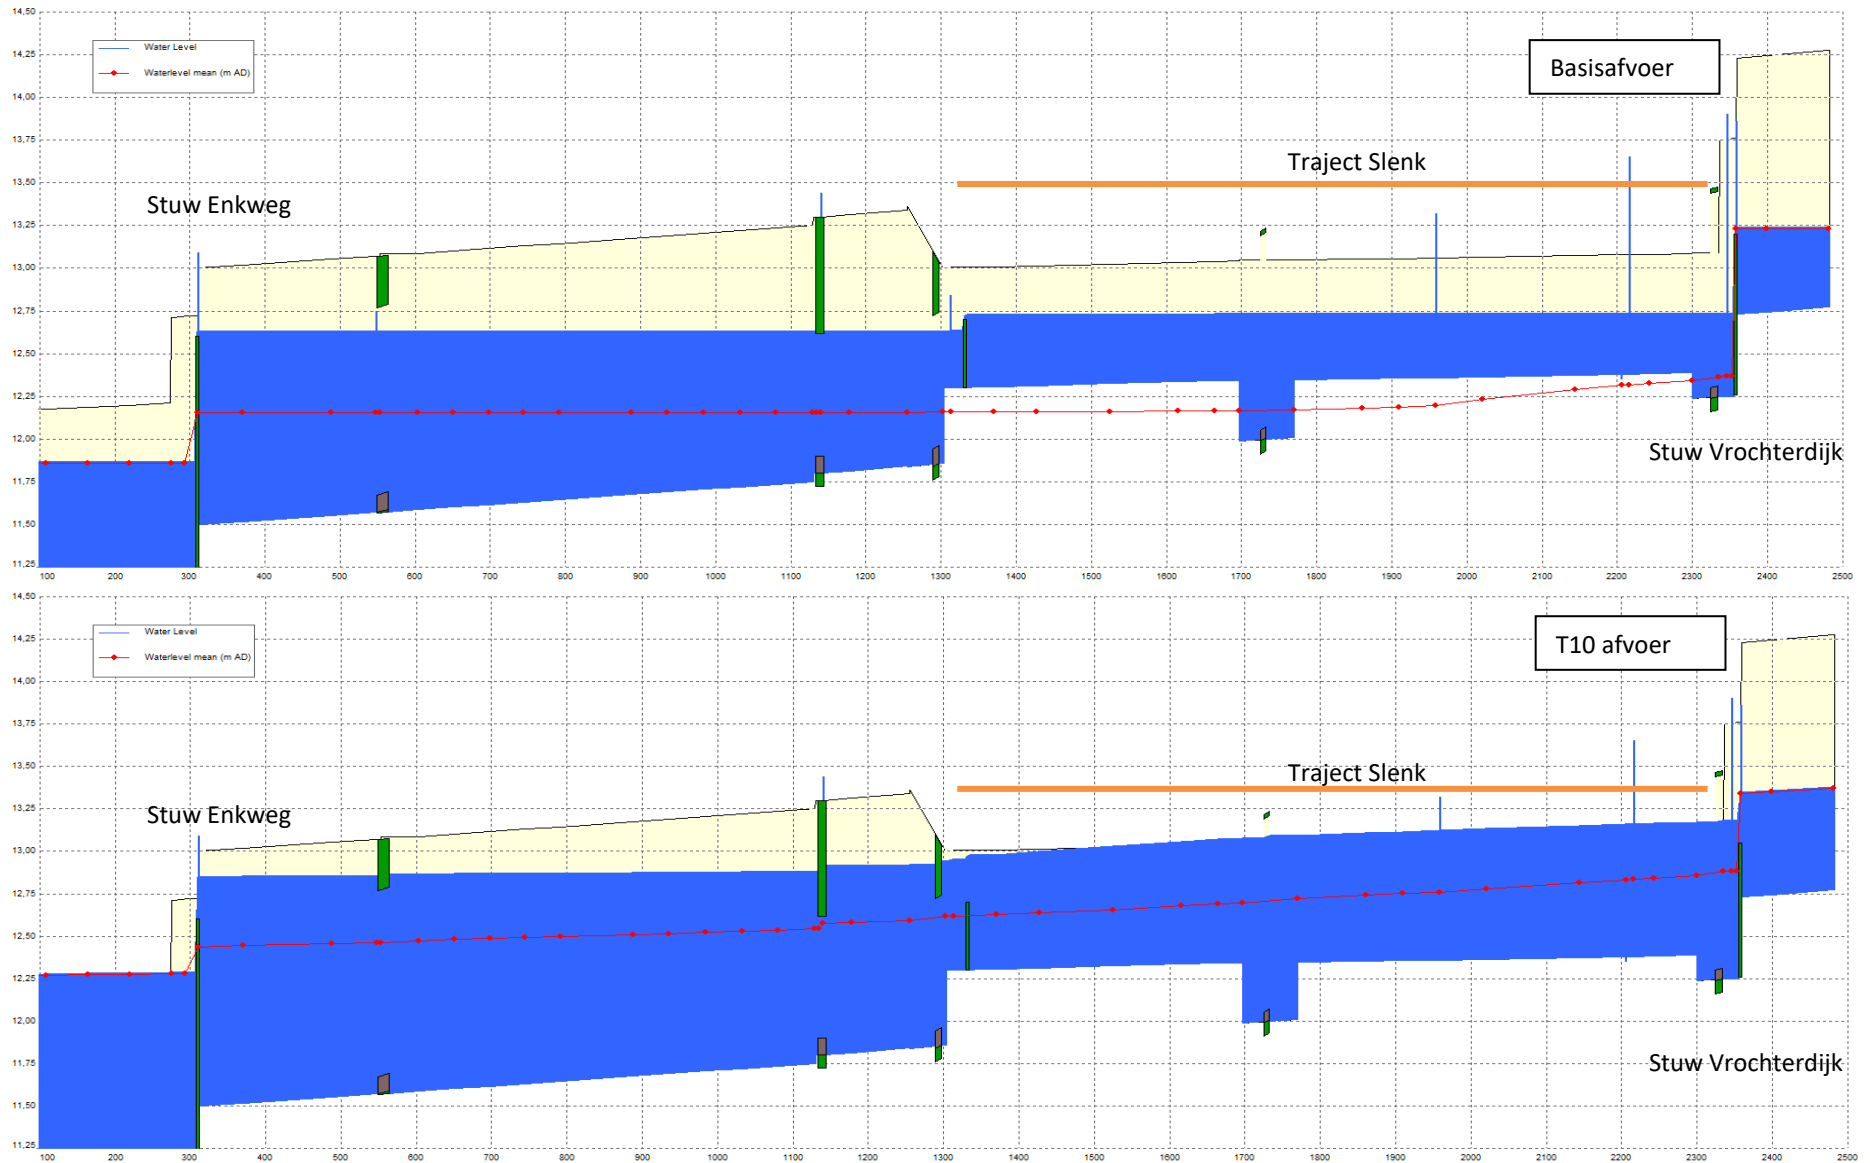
14,50
14,25
14,00
13,75
13,50
13,25
13,00
12,75
12,50
12,25
12,00
11,75
11,50
11,25

Water Level
Waterlevel mean (m AD)

Basisafvoer

Traject Slenk

Stuw Enkweg

Stuw Vrochterdijk

100 200 300 400 500 600 700 800 900 1000 1100 1200 1300 1400 1500 1600 1700 1800 1900 2000 2100 2200 2300 2400 2500

14,50
14,25
14,00
13,75
13,50
13,25
13,00
12,75
12,50
12,25
12,00
11,75
11,50
11,25

Water Level
Waterlevel mean (m AD)

T10 afvoer

Traject Slenk

Stuw Enkweg

Stuw Vrochterdijk

100 200 300 400 500 600 700 800 900 1000 1100 1200 1300 1400 1500 1600 1700 1800 1900 2000 2100 2200 2300 2400 2500